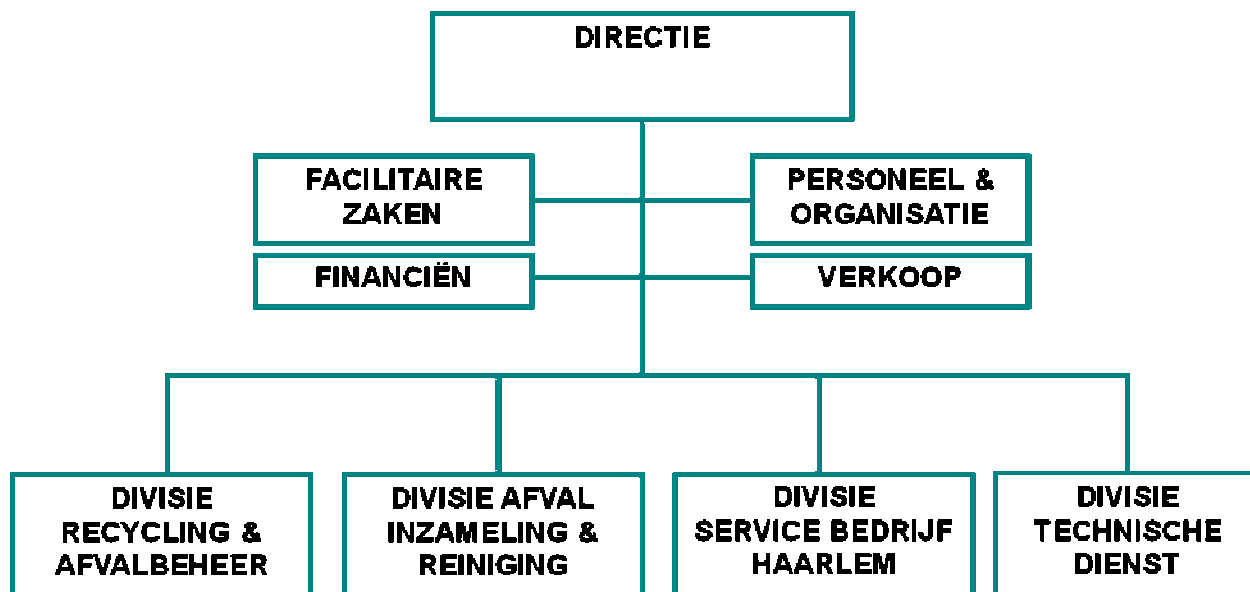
DIRECTIE

FACILITAIRE ZAKEN

PERSONEEL & ORGANISATIE

FINANCIËN

VERKOOP

DIVISIE RECYCLING & AFVALBEHEER

DIVISIE AFVAL INZAMELING & REINIGING

DIVISIE SERVICE BEDRIJF HAARLEM

DIVISIE TECHNISCHE DIENST